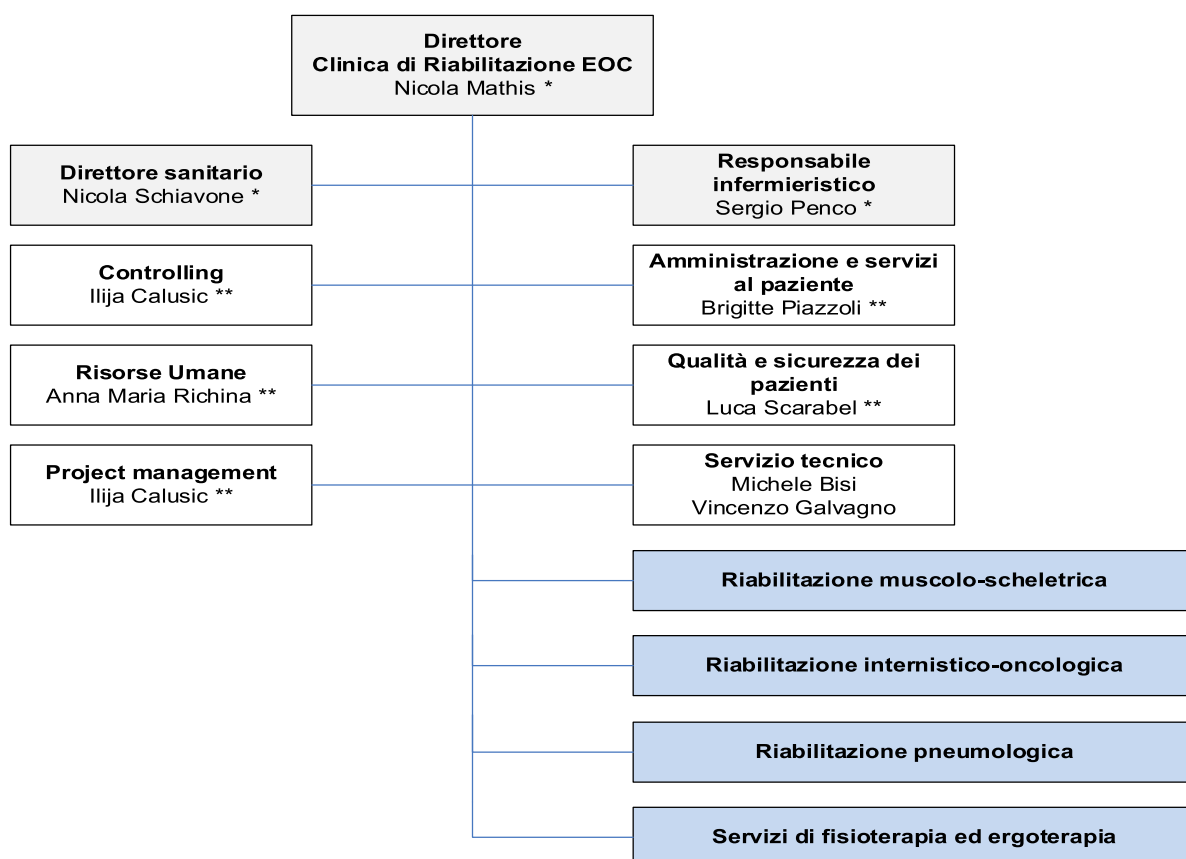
Direttore
Clinica di Riabilitazione EOC
Nicola Mathis *

Direttore sanitario
Nicola Schiavone *

Responsabile infermieristico
Sergio Penco *

Controlling
Ilija Calusic **

Amministrazione e servizi al paziente
Brigitte Piazzoli **

Risorse Umane
Anna Maria Richina **

Qualità e sicurezza dei pazienti
Luca Scarabel **

Project management
Ilija Calusic **

Servizio tecnico
Michele Bisi
Vincenzo Galvagno

Riabilitazione muscolo-scheletrica

Riabilitazione internistico-oncologica

Riabilitazione pneumologica

Servizi di fisioterapia ed ergoterapia